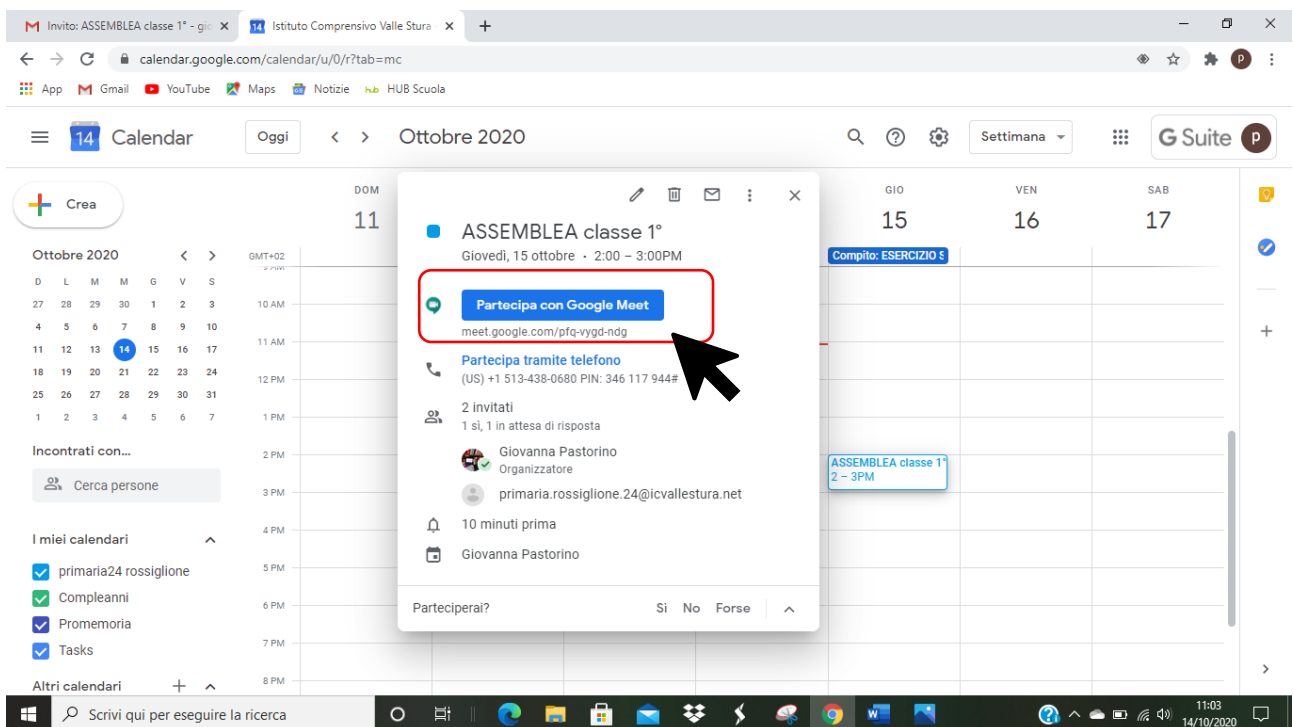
Invito: ASSEMBLEA classe 1° - gio

Istituto Comprensivo Valle Stura

calendar.google.com/calendar/u/0/r?tab=mc

App Gmail YouTube Maps Notizie HUB Scuola

Calendar

Oggi

Ottobre 2020

Settimana

G Suite

Crea

Ottobre 2020

| D | L | M | M | G | V | S |
|---|---|---|---|---|---|---|
| 27 | 28 | 29 | 30 | 1 | 2 | 3 |
| 4 | 5 | 6 | 7 | 8 | 9 | 10 |
| 11 | 12 | 13 | 14 | 15 | 16 | 17 |
| 18 | 19 | 20 | 21 | 22 | 23 | 24 |
| 25 | 26 | 27 | 28 | 29 | 30 | 31 |
| 1 | 2 | 3 | 4 | 5 | 6 | 7 |

Incontrati con...

Cerca persone

I miei calendari

primaria24 rossiglione

Compleanni

Promemoria

Tasks

Altri calendari

DOM 11

GIO 15

VEN 16

SAB 17

GMT+02

10 AM
11 AM
12 PM
1 PM
2 PM
3 PM
4 PM
5 PM
6 PM
7 PM
8 PM

Compito: ESERCIZIO S

ASSEMBLEA classe 1°
2 – 3PM

ASSEMBLEA classe 1°

Giovedì, 15 ottobre · 2:00 – 3:00PM

Partecipa con Google Meet

meet.google.com/pfq-vygd-ndg

Partecipa tramite telefono

(US) +1 513-438-0680 PIN: 346 117 944#

2 invitati

1 sì, 1 in attesa di risposta

Giovanna Pastorino

Organizzatore

primaria.rossiglione.24@icvallestura.net

10 minuti prima

Giovanna Pastorino

Parteciperai?

Sì No Forse

Scrivi qui per eseguire la ricerca

11:03
14/10/2020